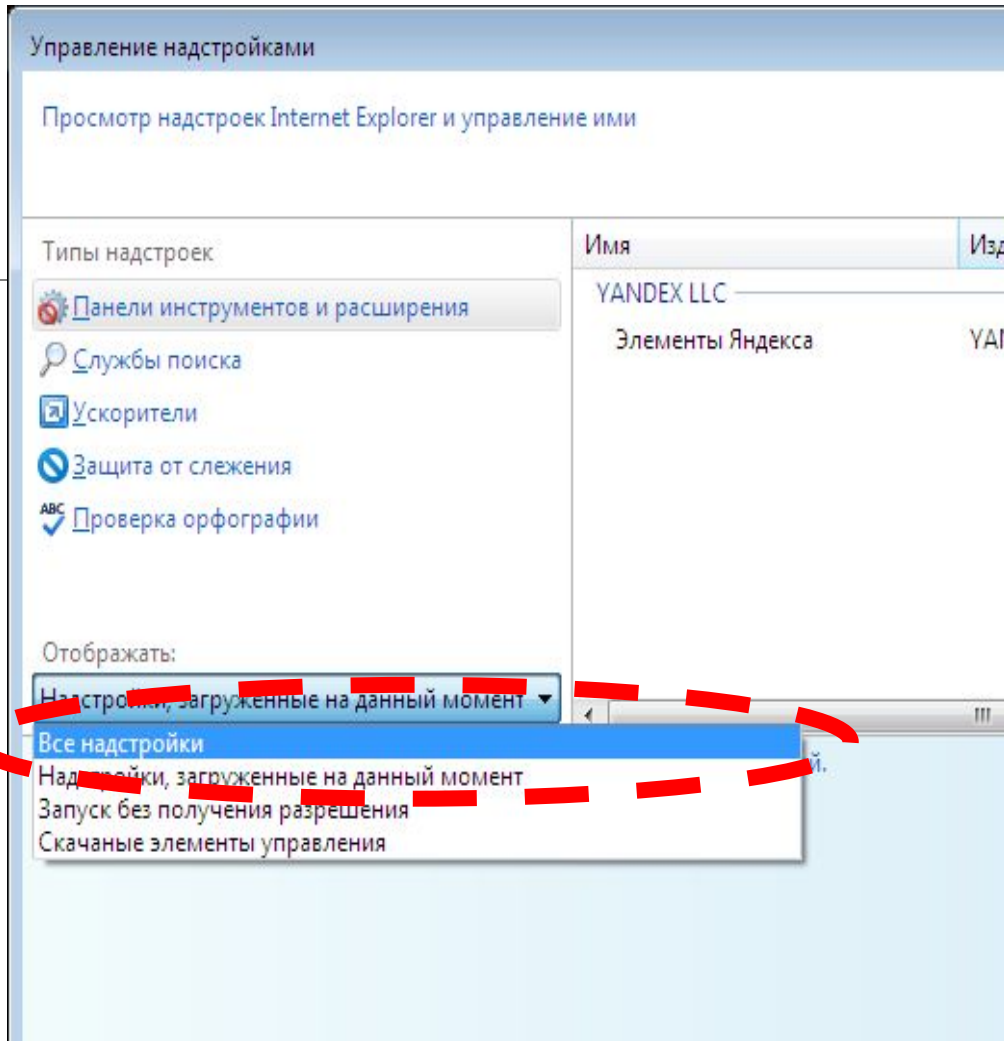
Управление надстройками

Просмотр надстроек Internet Explorer и управление ими

Типы надстроек

Панели инструментов и расширения

Службы поиска

Ускорители

Защита от слежения

Проверка орфографии

Отображать:

Надстройки, загруженные на данный момент

Все надстройки

Надстройки, загруженные на данный момент

Запуск без получения разрешения

Скачаные элементы управления

Имя

Изд

YANDEX LLC

Элементы Яндекса

YAI

III

й.